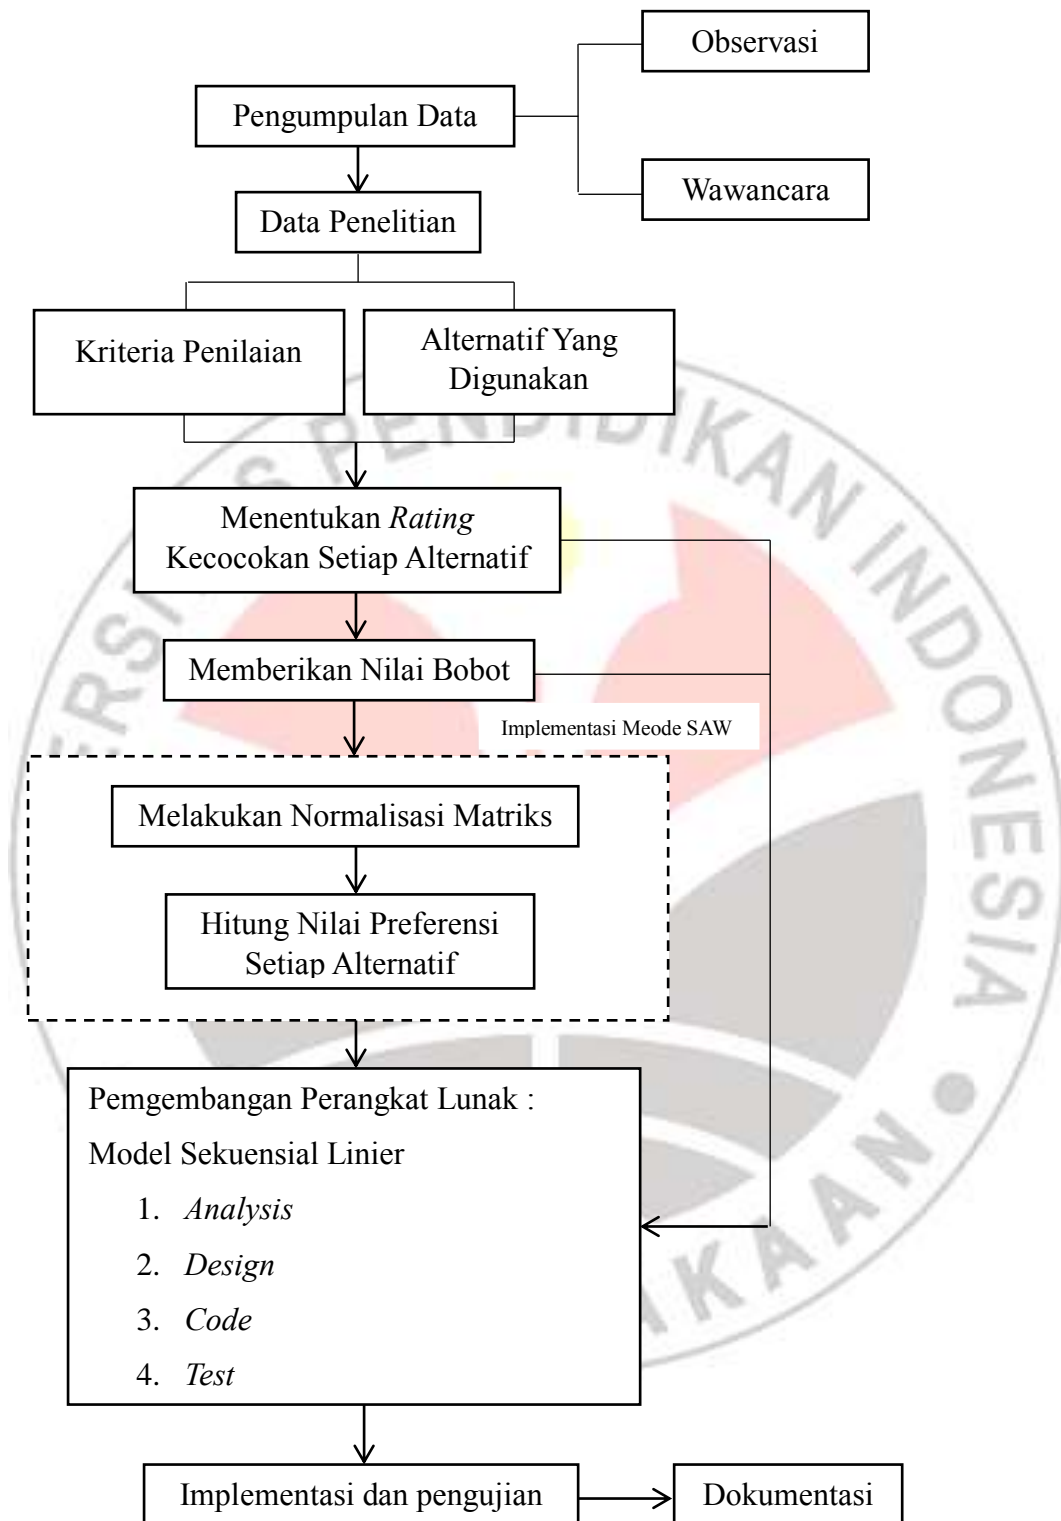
Observasi

Pengumpulan Data

Wawancara

Data Penelitian

Kriteria Penilaian

Alternatif Yang Digunakan

Menentukan Rating Kecocokan Setiap Alternatif

Memberikan Nilai Bobot

Implementasi Meode SAW

Melakukan Normalisasi Matriks

Hitung Nilai Preferensi Setiap Alternatif

Pengembangan Perangkat Lunak :

Model Sekuensial Linier

1. Analysis
2. Design
3. Code
4. Test

Implementasi dan pengujian

Dokumentasi